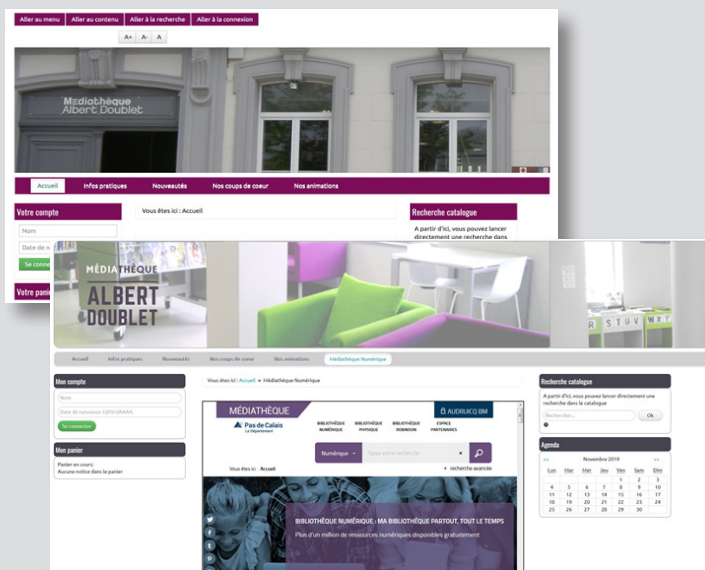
Aller au menu Aller au contenu Aller à la recherche Aller à la connexion

A+ A- A

Médiathèque Albert Doublet

Accueil Infos pratiques Nouveautés Nos coups de coeur Nos animations

Votre compte

Nom

Date de n

Se connec

Votre panie

Vous êtes ici : Accueil

Recherche catalogue

A partir d'ici, vous pouvez lancer directement une recherche dans

MÉDIATHÈQUE ALBERT DOUBLET

Accueil Infos pratiques Nouveautés Nos coups de coeur Nos animations Médiathèque Numérique

Mon compte

Nom

Date de naissance (j/MM/AAAA)

Se connecter

Mon panier

Panier en cours :
Aucune notice dans le panier

Vous êtes ici : Accueil » Médiathèque Numérique

MÉDIATHÈQUE

Pas de Calais Le Département

BIBLIOTHÈQUE NUMÉRIQUE BIBLIOTHÈQUE PHYSIQUE BIBLIOTHÈQUE ROBINSON ESPACE PARTENAIRES

AUDRUICQ BM

Numérique Tapez votre recherche

+ recherche avancée

Vous êtes ici : Accueil

BIBLIOTHÈQUE NUMÉRIQUE : MA BIBLIOTHÈQUE PARTOUT, TOUT LE TEMPS

Plus d'un million de ressources numériques disponibles gratuitement

Recherche catalogue

A partir d'ici, vous pouvez lancer directement une recherche dans le catalogue

Rechercher... Ok

Agenda

<< Novembre 2019 >>

| Lun | Mar | Mer | Jeu | Ven | Sam | Dim |
|---|---|---|---|---|---|---|
| | | | | 1 | 2 | 3 |
| 4 | 5 | 6 | 7 | 8 | 9 | 10 |
| 11 | 12 | 13 | 14 | 15 | 16 | 17 |
| 18 | 19 | 20 | 21 | 22 | 23 | 24 |
| 25 | 26 | 27 | 28 | 29 | 30 | |